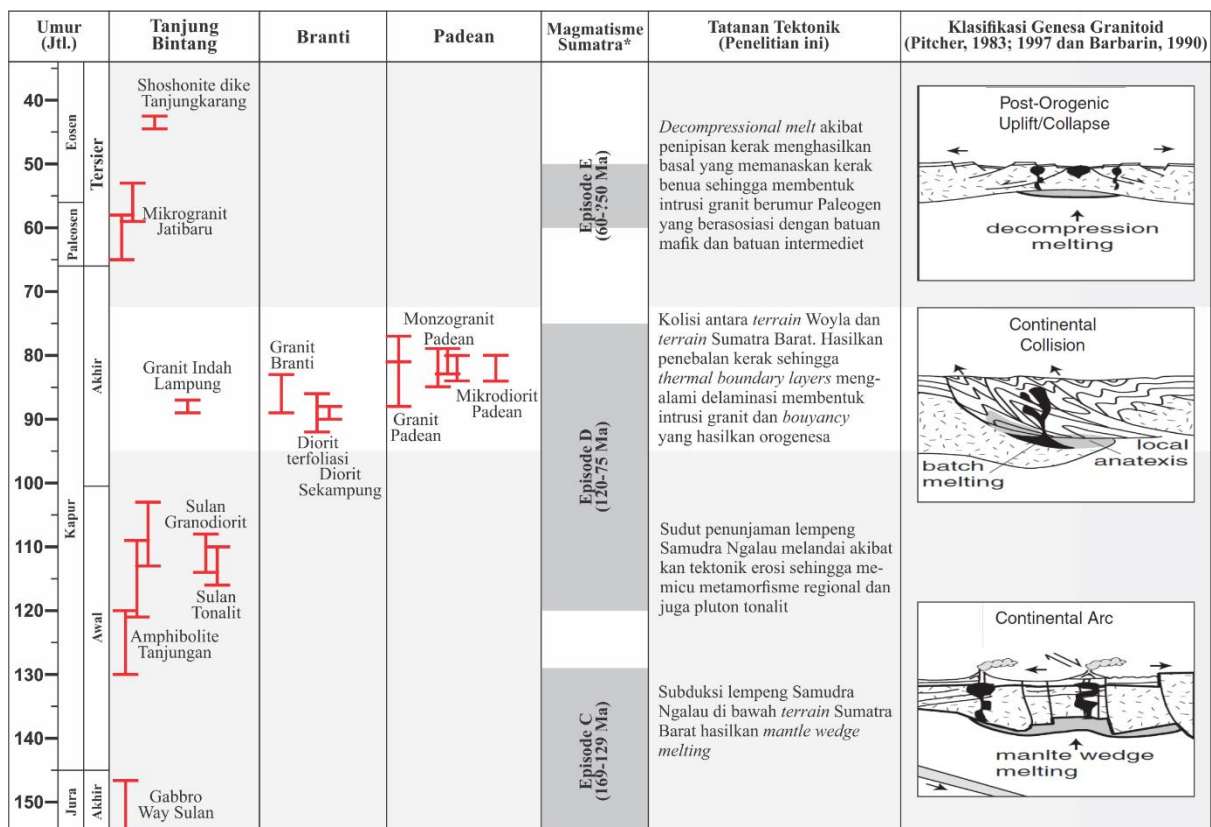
| Umur (Jtl.) | Tanjung Bintang | Branti | Padean | Magmatisme Sumatra* | Tatanan Tektonik (Penelitian ini) | Klasifikasi Genesa Granitoid (Pitcher, 1983; 1997 dan Barbarin, 1990) |
|---|---|---|---|---|---|---|

40
50
60
70
80
90
100
110
120
130
140
150

Eosen
Paleosen
Tersier
Akhir
Kapur
Awal
Jura
Akhir

Shoshonite dike Tanjungkarang

Mikrogranit Jatibaru

Granit Indah Lampung

Sulan Granodiorit

Sulan Tonalit

Amphibolite Tanjungan

Gabbro Way Sulan

Granit Branti

Diorit terfoliasi

Diorit Sekampung

Monzogranit Padean

Granit Padean

Mikrodiorit Padean

Episode E (60-?50 Ma)

Episode D (120-75 Ma)

Episode C (169-129 Ma)

*Decompressional melt* akibat penipisan kerak menghasilkan basal yang memanaskan kerak benua sehingga membentuk intrusi granit berumur Paleogen yang berasosiasi dengan batuan mafik dan batuan intermediet

Kolisi antara *terrain* Woyla dan *terrain* Sumatra Barat. Hasilkan penebalan kerak sehingga *thermal boundary layers* mengalami delaminasi membentuk intrusi granit dan *bouyancy* yang hasilkan orogenesa

Sudut penunjaman lempeng Samudra Ngalau melandai akibat kan tektonik erosi sehingga memicu metamorfisme regional dan juga pluton tonalit

Subduksi lempeng Samudra Ngalau di bawah *terrain* Sumatra Barat hasilkan *mantle wedge melting*

Post-Orogenic Uplift/Collapse

decompression melting

Continental Collision

local anatexis

batch melting

Continental Arc

manlte wedge melting